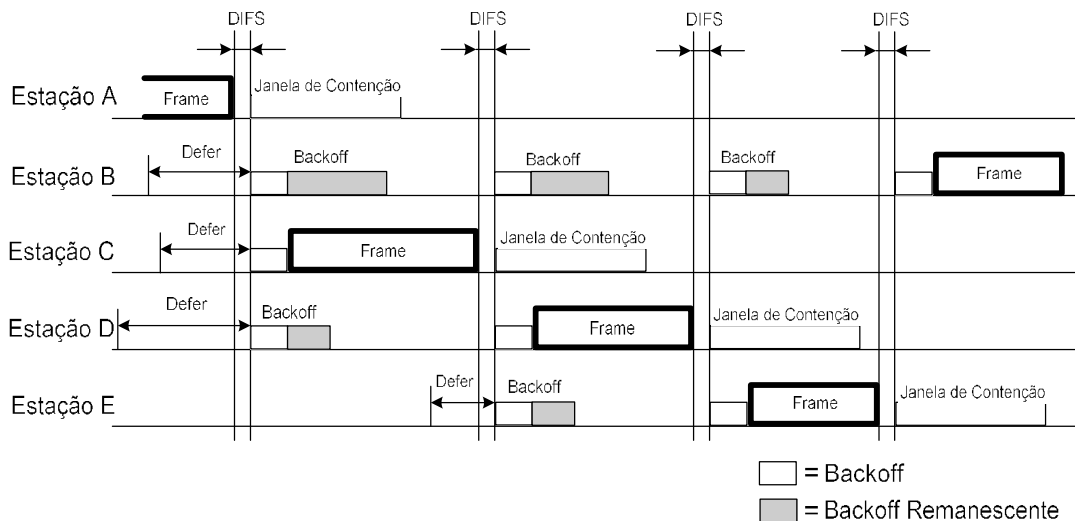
DIFS DIFS DIFS DIFS

Estação A
Frame
Janela de Contenção

Estação B
Defer
Backoff
Backoff
Backoff
Frame

Estação C
Defer
Frame
Janela de Contenção

Estação D
Defer
Backoff
Frame
Janela de Contenção

Estação E
Defer
Backoff
Frame
Janela de Contenção

= Backoff
= Backoff Remanescente